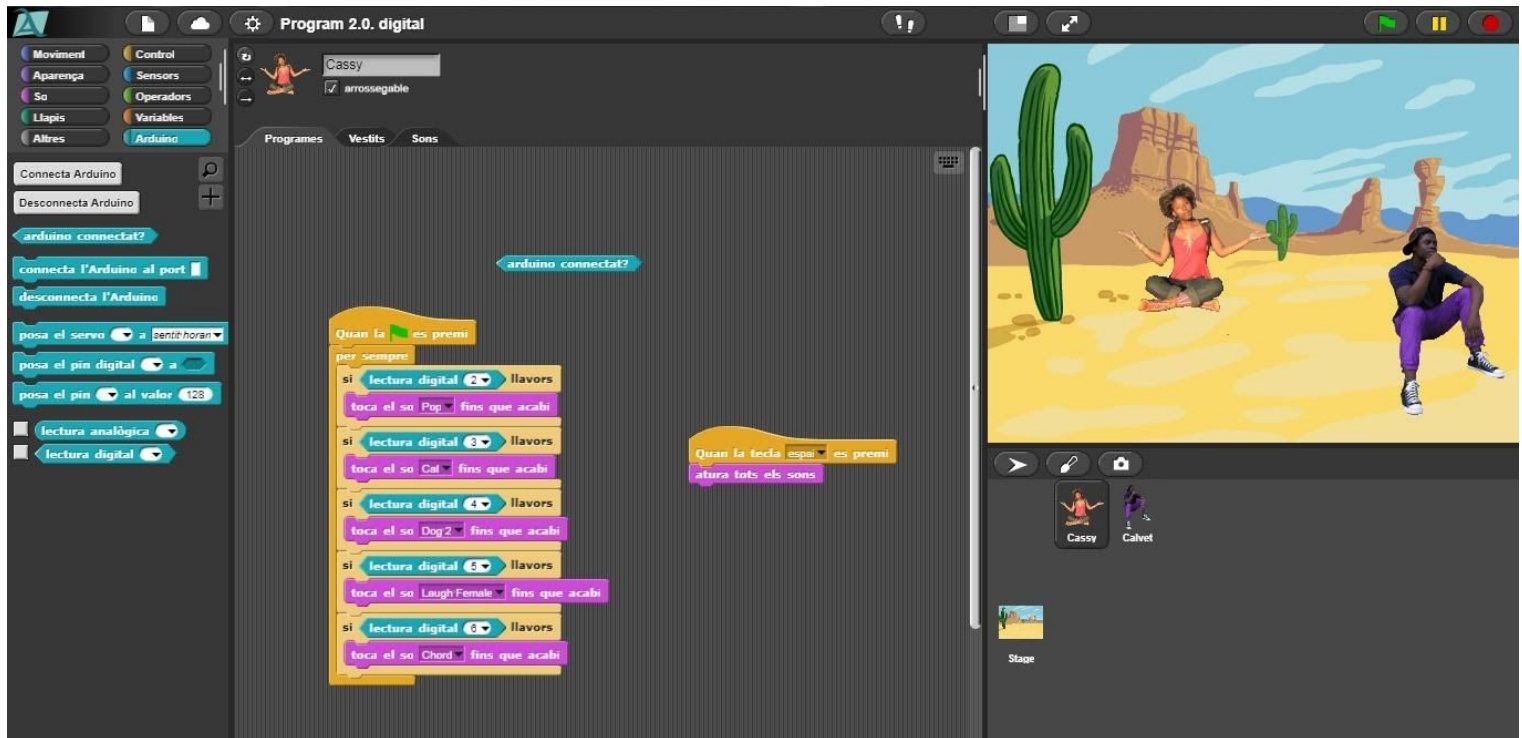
Program 2.0. digital

Moviment
Control
Aparença
Sensors
So
Operadors
Llapis
Variables
Altres
Arduino

Connecta Arduino
Desconnecta Arduino
arduino connectat?
connecta l'Arduino al port
desconnecta l'Arduino
posa el servo a sentit horari
posa el pin digital a
posa el pin al valor 128
lectura analògica
lectura digital

Cassy
arrossegable

Programes
Vestits
Sons

arduino connectat?

Quan la es premi
per sempre
si lectura digital 2 llavors
toca el so Pop fins que acabi
si lectura digital 3 llavors
toca el so Cat fins que acabi
si lectura digital 4 llavors
toca el so Dog 2 fins que acabi
si lectura digital 5 llavors
toca el so Laugh Female fins que acabi
si lectura digital 6 llavors
toca el so Chord fins que acabi

Quan la tecla espai es premi
atura tots els sons

Cassy
Calvet

Stage